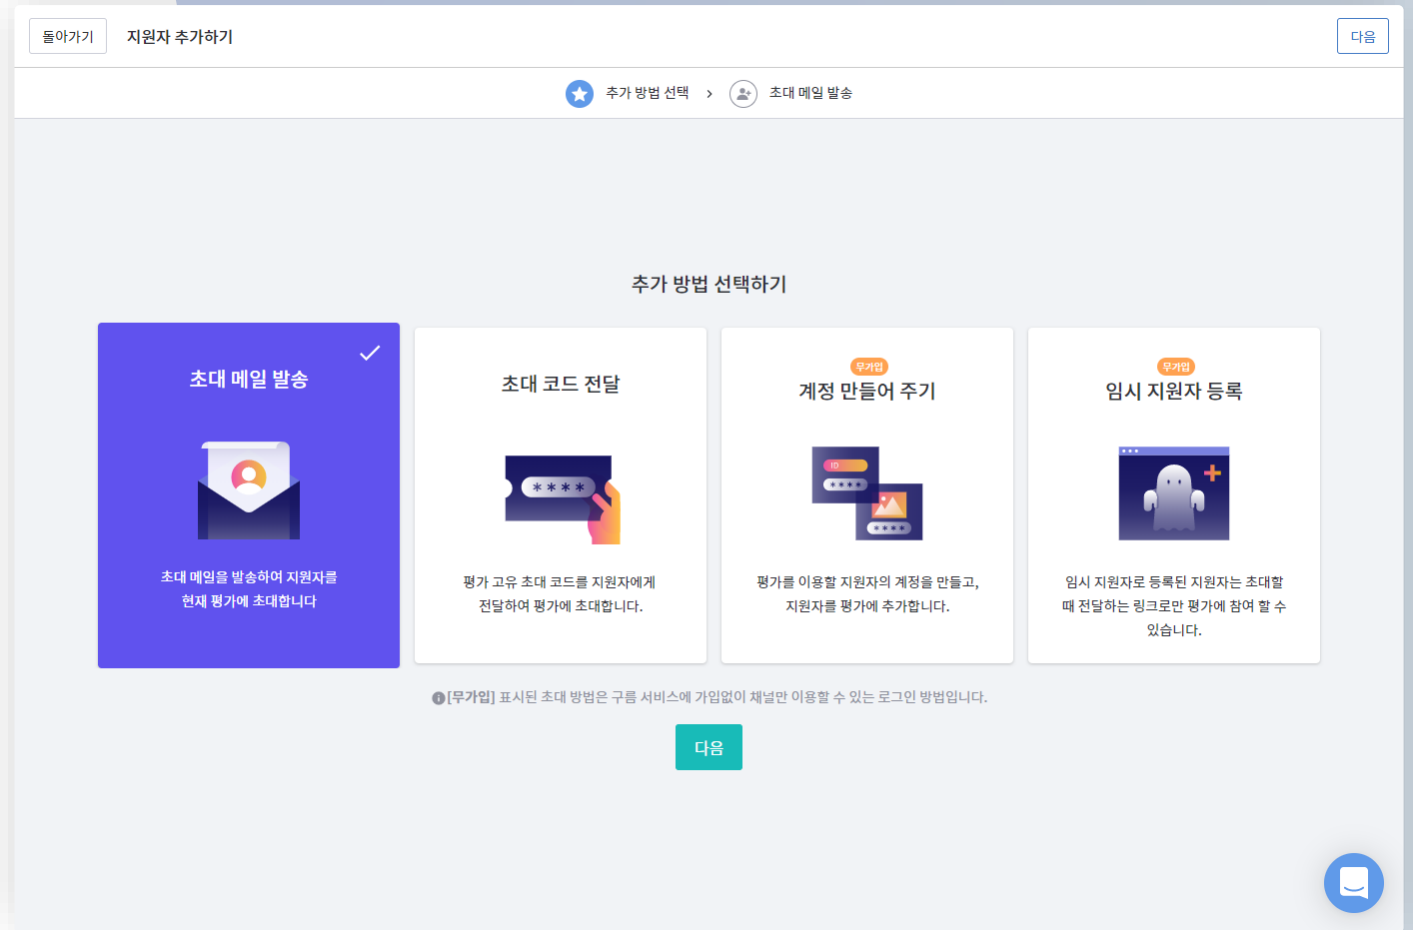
돌아가기 지원자 추가하기

다음

추가 방법 선택 › 초대 메일 발송

추가 방법 선택하기

초대 메일 발송

초대 메일을 발송하여 지원자를 현재 평가에 초대합니다

초대 코드 전달

****

평가 고유 초대 코드를 지원자에게 전달하여 평가에 초대합니다.

무가입

계정 만들어 주기

ID

****

****

평가를 이용할 지원자의 계정을 만들고, 지원자를 평가에 추가합니다.

무가입

임시 지원자 등록

임시 지원자로 등록된 지원자는 초대할 때 전달하는 링크로만 평가에 참여 할 수 있습니다.

[무가입] 표시된 초대 방법은 구름 서비스에 가입없이 채널만 이용할 수 있는 로그인 방법입니다.

다음